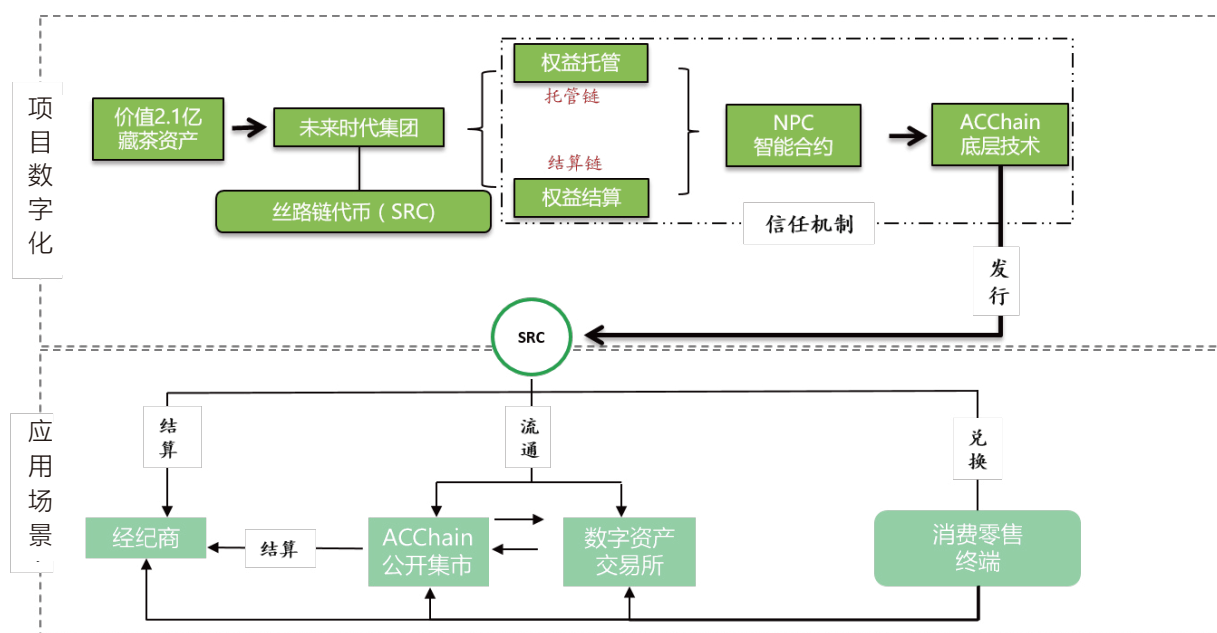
项目数字化

价值2.1亿藏茶资产

未来时代集团

丝路链代币（SRC）

权益托管

托管链

结算链

权益结算

NPC 智能合约

ACChain 底层技术

信任机制

发行

SRC

应用场景

结算

流通

兑换

经纪商

结算

ACChain 公开集市

数字资产交易所

消费零售终端